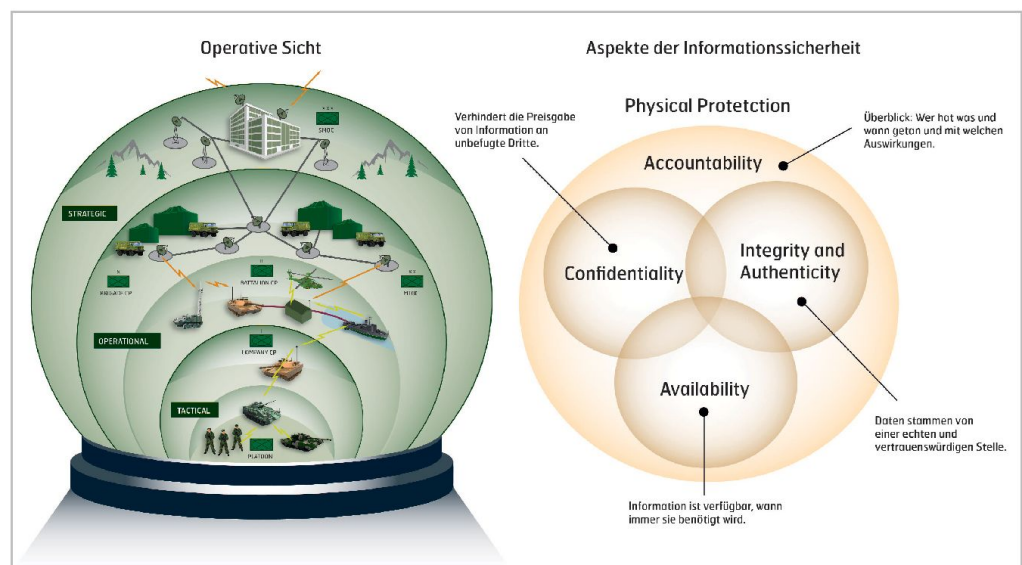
Operative Sicht

SHOC

STRATEGIC

BRIGADE CP

BATTALION CP

FOB

OPERATIONAL

COMPANY CP

TACTICAL

PLATOON

Aspekte der Informationssicherheit

Physical Protetction

Verhindert die Preisgabe von Information an unbefugte Dritte.

Überblick: Wer hat was und wann getan und mit welchen Auswirkungen.

Accountability

Confidentiality

Integrity and Authenticity

Availability

Daten stammen von einer echten und vertrauenswürdigen Stelle.

Information ist verfügbar, wann immer sie benötigt wird.